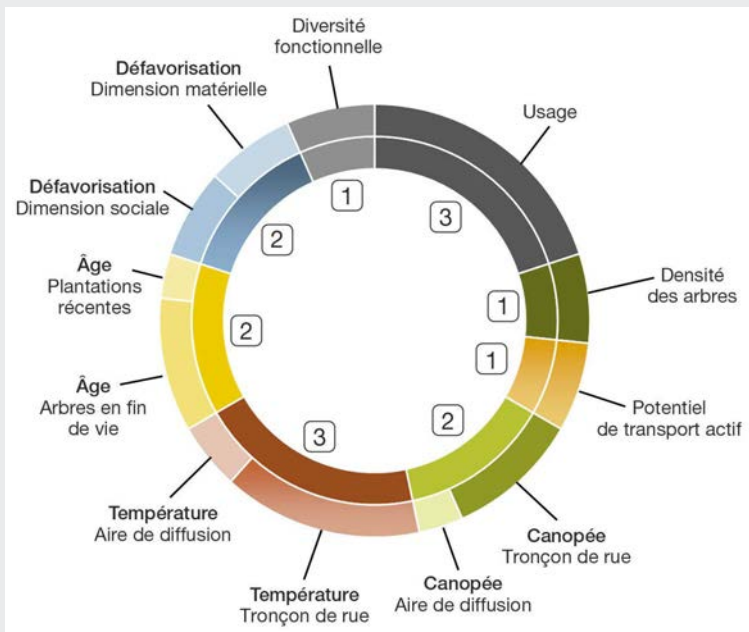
Diversité fonctionnelle

Usage

3

Densité des arbres

1

1

Potentiel de transport actif

2

Canopée
Tronçon de rue

Canopée
Aire de diffusion

Température
Tronçon de rue

3

Température
Aire de diffusion

Âge
Arbres en fin de vie

2

Âge
Plantations récentes

2

Défavorisation
Dimension sociale

1

Défavorisation
Dimension matérielle